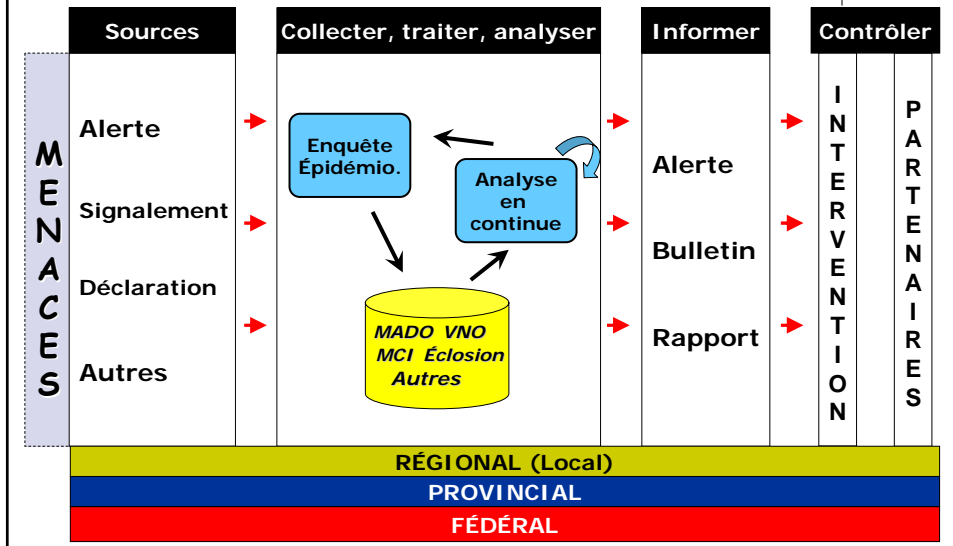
MENACES

Sources

Alerte

Signalement

Déclaration

Autres

Collecter, traiter, analyser

Enquête Épidémio.

Analyse en continue

MADO VNO MCI Éclosion Autres

Informer

Alerte

Bulletin

Rapport

Contrôler

INTERVENTION

PARTENAIRES

RÉGIONAL (Local)

PROVINCIAL

FÉDÉRAL